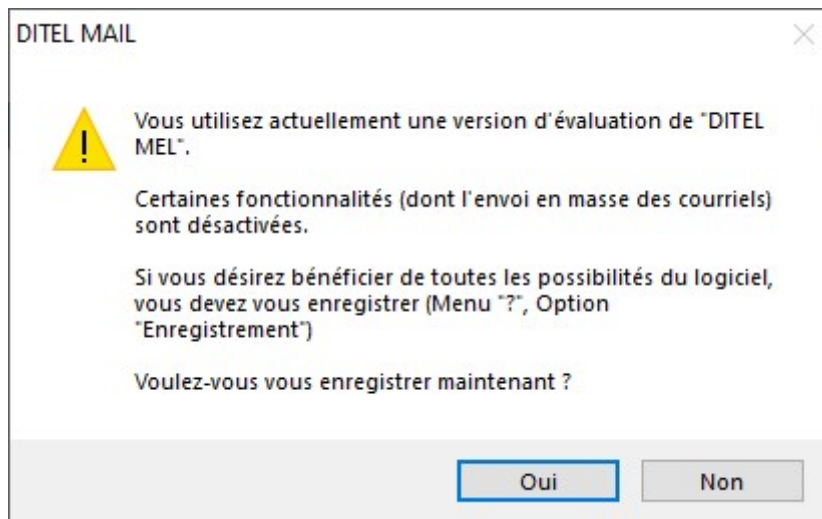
DITEL MAIL

Vous utilisez actuellement une version d'évaluation de "DITEL MEL".

Certaines fonctionnalités (dont l'envoi en masse des courriels) sont désactivées.

Si vous désirez bénéficier de toutes les possibilités du logiciel, vous devez vous enregistrer (Menu "?", Option "Enregistrement")

Voulez-vous vous enregistrer maintenant ?

Oui

Non